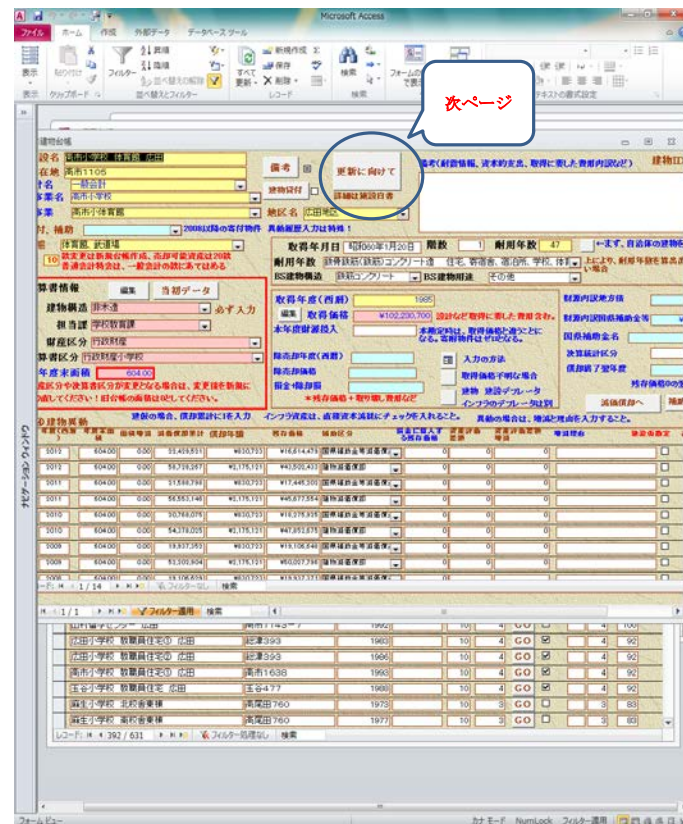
Microsoft Access

ファイル ホーム 作成 外部データ データベースツール

表示 貼り付け フィルター 昇順 降順 並べ替えの解除 すべて更新 新規作成 保存 削除 検索 フォームのサイズ

表示 クリップボード 並べ替えとフィルター レコード 検索 テキストの書式設定

次ページ

建物台帳

設名 高市小学校 体育館 広田

在地 高市1105

名 一般会計

業名 高市小学校

事業 高市小体育館

付、補助

2008以降の寄付物件 異動履歴入力は特殊！

体育館、武道場

10 該定資は新規台帳作成、古所可能資産は20款 普通会計特会は、一般会計の款にてまとめる

備考

建物寄付

更新に向けて

詳細は施設白書

地区名 広田地区

備考(耐震情報、資本的支出、取得に要した費用内訳など)

建物ID

取得年月日 昭和60年1月20日 階数 1 耐用年数 47 ←まず、自治体の建物耐

耐用年数 鉄骨鉄筋(鉄筋)コンクリート造 住宅、寄宿舎、宿泊所、学校、体育 とにより、耐用年数を算出

BS建物構造 鉄筋コンクリート BS建物用途 その他

算情報 当初データ

建物構造 非木造 必ず入力

担当課 学校教育課

財産区分 行政財産

算区分 行政財産小学校

年度末帳 604.00

産区分や決算書区分が変更となる場合は、変更後を新規に 登録してください！旧台帳の廃棄は状に表示してください。

取得年度(西暦) 1985

編集 取得価格 ¥102,230,700 設計など取得に要した費用含む。

本年度耐震投入

本年度の取得価格は、取得価格と違うことに なる。取得価格は、ゼロとなる。

除売却年度(西暦)

除売却価格

損金・除却額

*売却価格+取引額、資料など

入力の方法

取得価格不明な場合

建物 建設デフレータ

インフラのデフレータは別

財源内訳地方債

財源内訳国県補助金等

国県補助金名

決算統計区分

償却終了翌年度

残存価格¥0の

減価償却へ

建物の場合、償却累計に1を入力 インフラ資産は、直接資本減耗にチェックを入れること。 異動の場合は、増減理由を入力すること。

の建物異動

| 年度 | 面積 | | 減価償却累計 | 償却年額 | 取得価格 | 増加区分 | | | | 増減理由 | 減価償却累計 |
|---|---|---|---|---|---|---|---|---|---|---|---|
| 2012 | 604.00 | 0.00 | 23,429,831 | ¥930,723 | ¥16,614,475 | 国県補助金等減価償 | 0 | 0 | | | |
| 2011 | 604.00 | 0.00 | 56,729,267 | ¥2,175,121 | ¥43,502,433 | 国県補助金減価償 | 0 | 0 | | | |
| 2011 | 604.00 | 0.00 | 21,566,784 | ¥930,723 | ¥17,445,201 | 国県補助金等減価償 | 0 | 0 | | | |
| 2010 | 604.00 | 0.00 | 56,553,148 | ¥2,175,121 | ¥45,677,554 | 国県補助金減価償 | 0 | 0 | | | |
| 2010 | 604.00 | 0.00 | 20,768,075 | ¥930,723 | ¥18,375,925 | 国県補助金等減価償 | 0 | 0 | | | |
| 2010 | 604.00 | 0.00 | 54,378,025 | ¥2,175,121 | ¥47,852,675 | 国県補助金減価償 | 0 | 0 | | | |
| 2009 | 604.00 | 0.00 | 19,937,353 | ¥930,723 | ¥19,106,648 | 国県補助金等減価償 | 0 | 0 | | | |
| 2009 | 604.00 | 0.00 | 52,202,904 | ¥2,175,121 | ¥50,027,796 | 国県補助金減価償 | 0 | 0 | | | |

ナビゲーション ウィンドウ

レコード: 1/1 フィルター適用 検索

レコード: 1 / 14 フィルターなし 検索

| | | | | | | | | | |
|---|---|---|---|---|---|---|---|---|---|
| 山田留守センター 広田 | 高市1143-7 | 1992 | 10 | 4 | GO | | 4 | 100 |
| 広田小学校 教職員住宅① 広田 | 紀津393 | 1983 | 10 | 4 | GO | ☑ | 4 | 92 |
| 広田小学校 教職員住宅② 広田 | 紀津393 | 1986 | 10 | 4 | GO | ☑ | 4 | 92 |
| 高市小学校 教職員住宅 広田 | 高市1638 | 1993 | 10 | 4 | GO | ☑ | 4 | 92 |
| 玉谷小学校 教職員住宅 広田 | 玉谷477 | 1988 | 10 | 4 | GO | ☑ | 4 | 92 |
| 麻生小学校 北校舎棟 | 高尾田760 | 1973 | 10 | 3 | GO | | 3 | 83 |
| 麻生小学校 南校舎棟 | 高尾田760 | 1977 | 10 | 3 | GO | ☑ | 3 | 83 |

レコード: 392 / 631 フィルター処理なし 検索

フォーム ビュー カナ モード NumLock フィルター適用